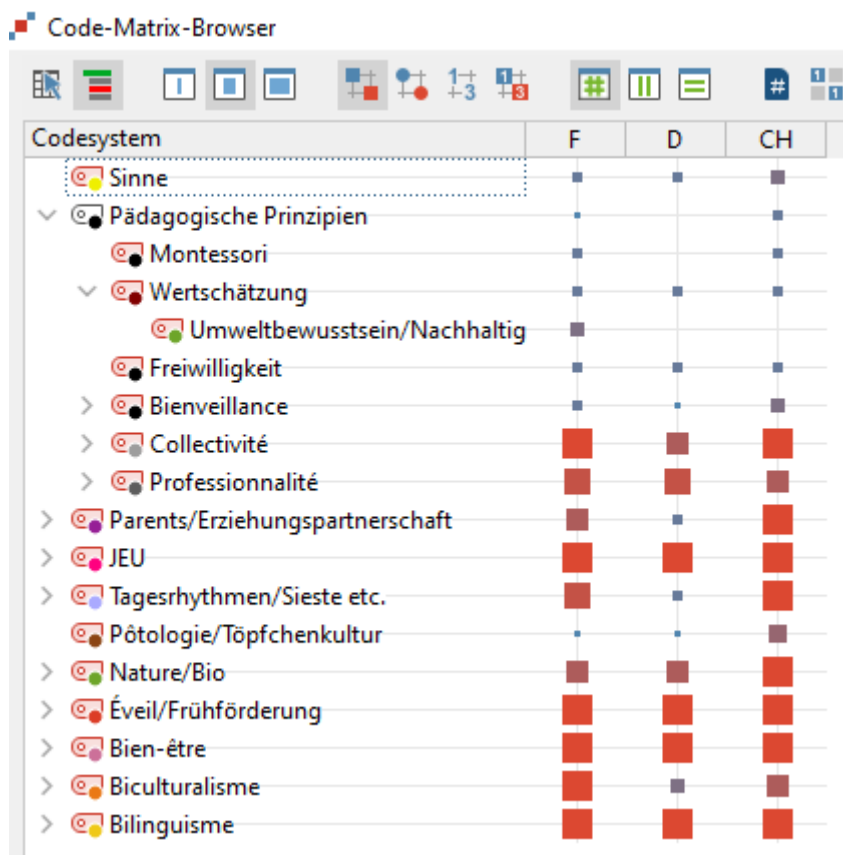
Code-Matrix-Browser

| Codesystem | F | D | CH |
|---|---|---|---|
| Sinne | | | |
| Pädagogische Prinzipien | | | |
| Montessori | | | |
| Wertschätzung | | | |
| Umweltbewusstsein/Nachhaltig | | | |
| Freiwilligkeit | | | |
| Bienveillance | | | |
| Collectivité | | | |
| Professionnalité | | | |
| Parents/Erziehungspartnerschaft | | | |
| JEU | | | |
| Tagesrhythmen/Sieste etc. | | | |
| Pôtologie/Töpfchenkultur | | | |
| Nature/Bio | | | |
| Éveil/Frühförderung | | | |
| Bien-être | | | |
| Biculturalisme | | | |
| Bilinguisme | | | |